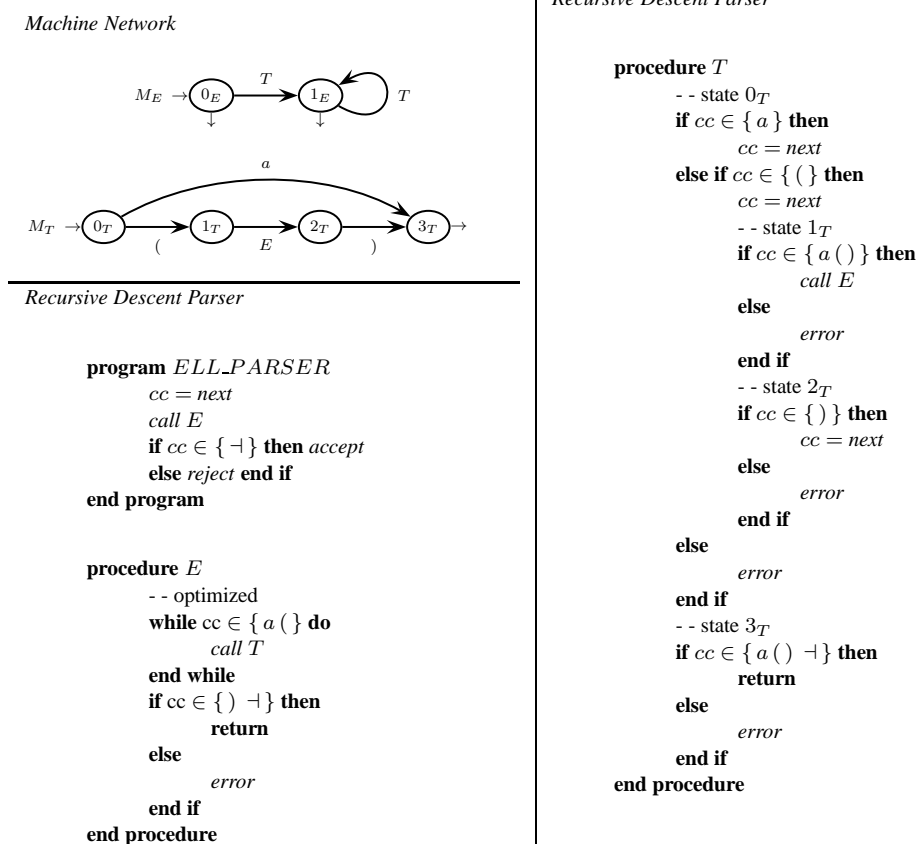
Machine Network

$M_E \rightarrow$ $0_E$ $T$ $1_E$ $T$

$a$

$M_T \rightarrow$ $0_T$ ( $1_T$ $E$ $2_T$ ) $3_T$ $\rightarrow$

Recursive Descent Parser

**program** $ELL\_PARSER$
$cc = next$
call $E$
**if** $cc \in \{ \dashv \}$ **then** accept
**else** reject **end if**
**end program**

**procedure** $E$
- - optimized
**while** cc $\in \{ a \, ( \, \}$ **do**
call $T$
**end while**
**if** cc $\in \{ \, ) \, \dashv \}$ **then**
**return**
**else**
error
**end if**
**end procedure**

Recursive Descent Parser

**procedure** $T$
- - state $0_T$
**if** $cc \in \{ a \}$ **then**
$cc = next$
**else if** $cc \in \{ \, ( \, \}$ **then**
$cc = next$
- - state $1_T$
**if** $cc \in \{ a \, ( \, \}$ **then**
call $E$
**else**
error
**end if**
- - state $2_T$
**if** $cc \in \{ \, ) \, \}$ **then**
$cc = next$
**else**
error
**end if**
**else**
error
**end if**
- - state $3_T$
**if** $cc \in \{ a \, ( \, ) \, \dashv \}$ **then**
**return**
**else**
error
**end if**
**end procedure**